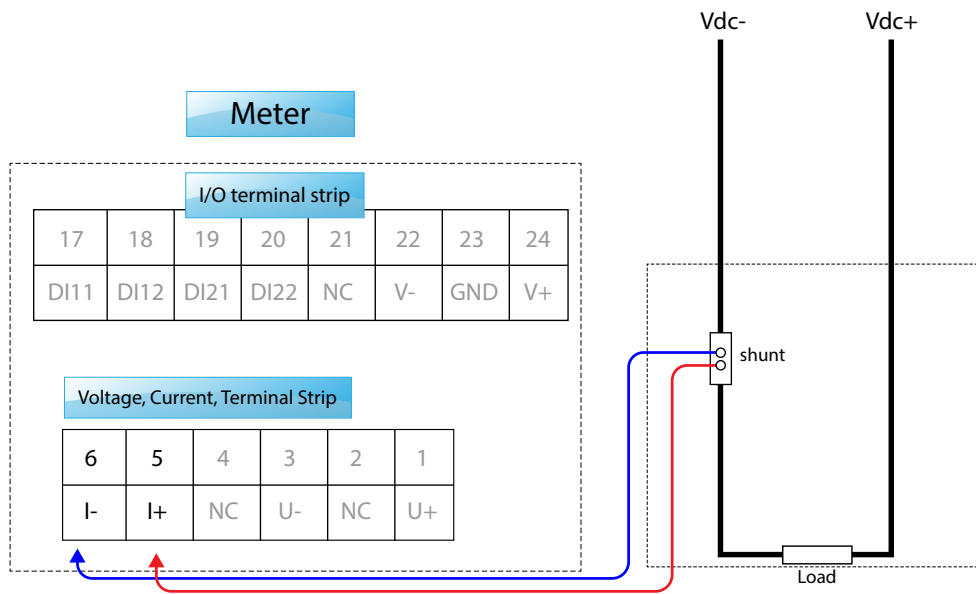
Vdc-

Vdc+

Meter

I/O terminal strip

| 17 | 18 | 19 | 20 | 21 | 22 | 23 | 24 |
|---|---|---|---|---|---|---|---|
| DI11 | DI12 | DI21 | DI22 | NC | V- | GND | V+ |

shunt

Voltage, Current, Terminal Strip

| 6 | 5 | 4 | 3 | 2 | 1 |
|---|---|---|---|---|---|
| I- | I+ | NC | U- | NC | U+ |

Load